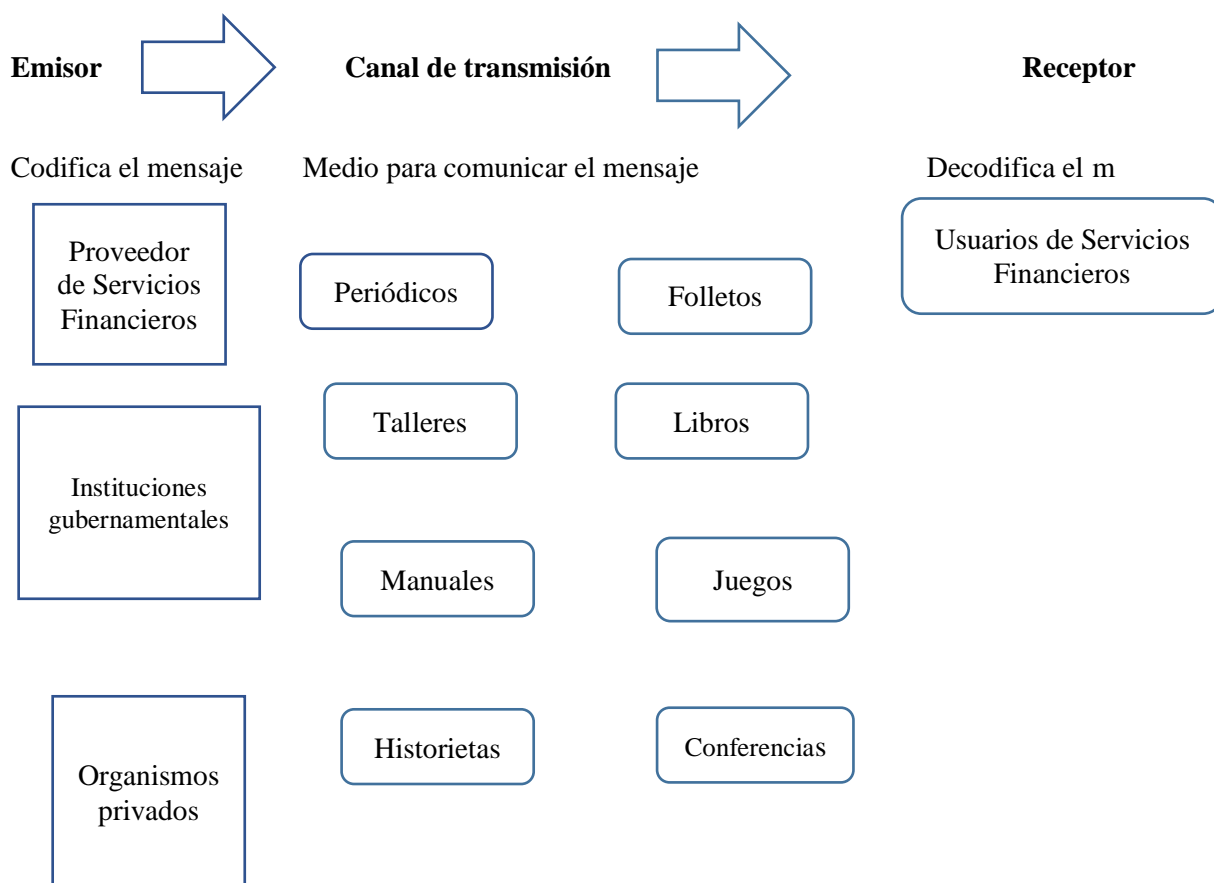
**Emisor** **Canal de transmisión** **Receptor**

Codifica el mensaje

Medio para comunicar el mensaje

Decodifica el m

Proveedor de Servicios Financieros

Periódicos

Folletos

Usuarios de Servicios Financieros

Talleres

Libros

Instituciones gubernamentales

Manuales

Juegos

Organismos privados

Historietas

Conferencias